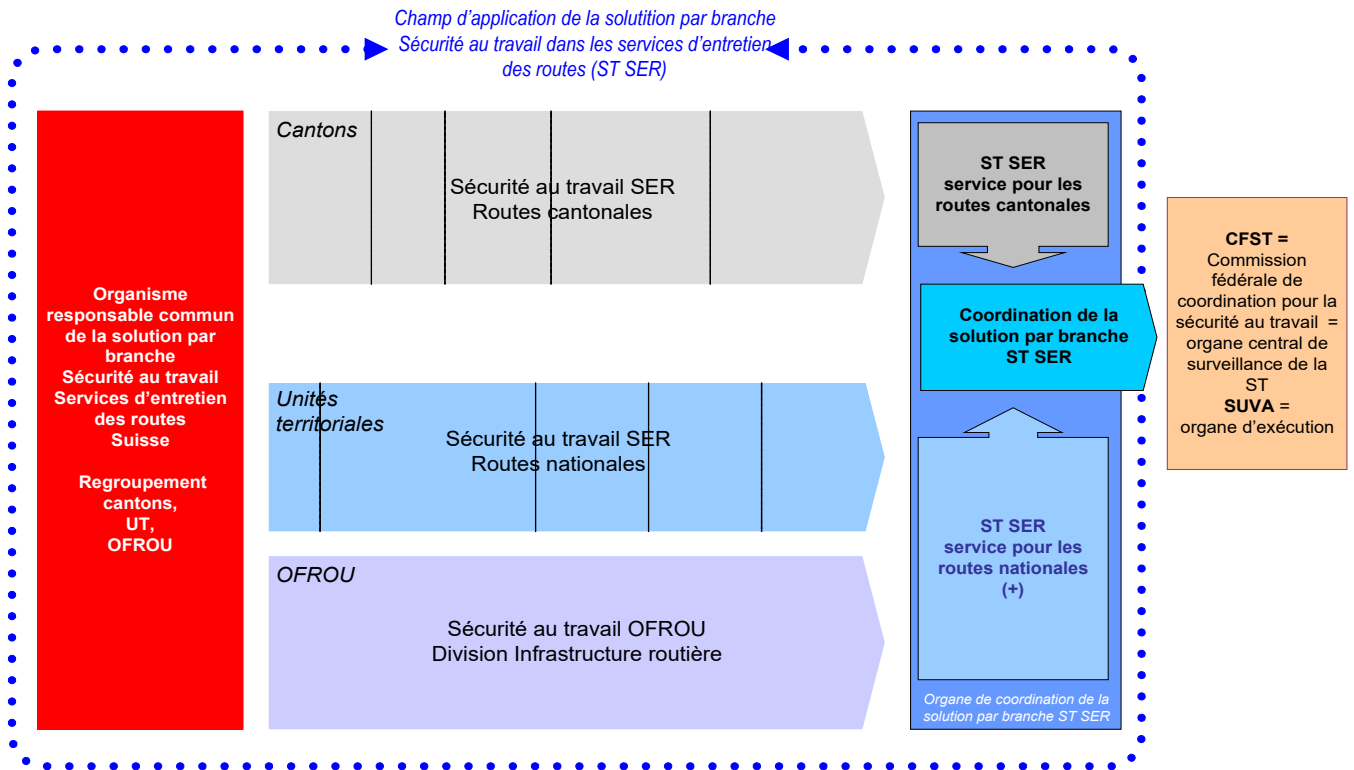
Champ d’application de la solutition par branche Sécurité au travail dans les services d’entretien des routes (ST SER)

Organisme responsable commun de la solution par branche Sécurité au travail Services d’entretien des routes Suisse

Regroupement cantons, UT, OFROU

Cantons

Sécurité au travail SER
Routes cantonales

Unités territoriales

Sécurité au travail SER
Routes nationales

OFROU

Sécurité au travail OFROU
Division Infrastructure routière

ST SER
service pour les routes cantonales

Coordination de la solution par branche ST SER

ST SER
service pour les routes nationales
(+)

Organe de coordination de la solution par branche ST SER

CFST =
Commission fédérale de coordination pour la sécurité au travail = organe central de surveillance de la ST
SUVA =
organe d’exécution